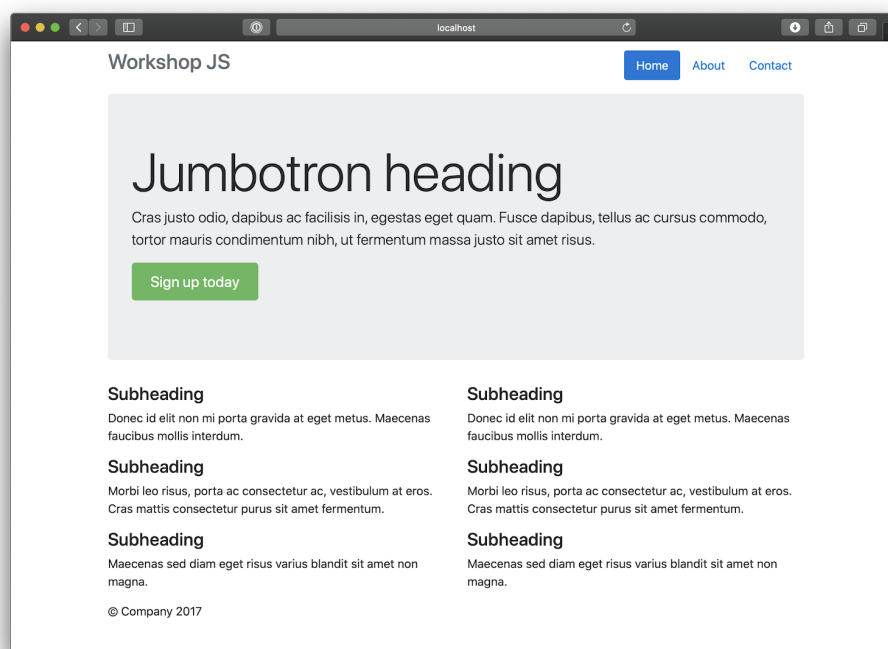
localhost

Workshop JS

Home About Contact

Jumbotron heading

Cras justo odio, dapibus ac facilisis in, egestas eget quam. Fusce dapibus, tellus ac cursus commodo, tortor mauris condimentum nibh, ut fermentum massa justo sit amet risus.

Sign up today

Subheading

Donec id elit non mi porta gravida at eget metus. Maecenas faucibus mollis interdum.

Subheading

Morbi leo risus, porta ac consectetur ac, vestibulum at eros. Cras mattis consectetur purus sit amet fermentum.

Subheading

Maecenas sed diam eget risus varius blandit sit amet non magna.

Subheading

Donec id elit non mi porta gravida at eget metus. Maecenas faucibus mollis interdum.

Subheading

Morbi leo risus, porta ac consectetur ac, vestibulum at eros. Cras mattis consectetur purus sit amet fermentum.

Subheading

Maecenas sed diam eget risus varius blandit sit amet non magna.

© Company 2017